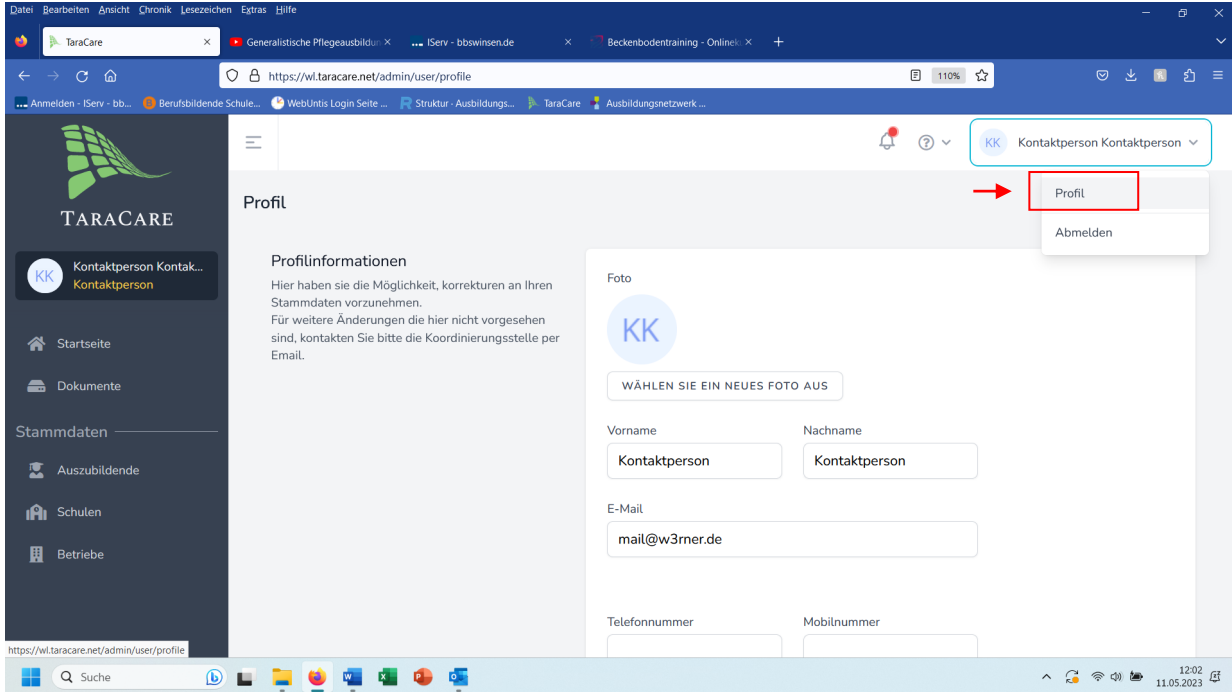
Datei Bearbeiten Ansicht Chronik Lesezeichen Extras Hilfe

TaraCare ×
Generalistische Pflegeausbildun ×
ISERV - bbswinsen.de ×
Beckenbodentraining - Onlinek ×
+

https://wl.taracare.net/admin/user/profile
110%

Anmelden - IServ - bb...
Berufsbildende Schule...
WebUntis Login Seite ...
Struktur - Ausbildungs...
TaraCare
Ausbildungsnetzwerk ...

TARACARE

KK
Kontaktperson Kontak...
Kontaktperson

Startseite
Dokumente

Stammdaten
Auszubildende
Schulen
Betriebe

KK Kontaktperson Kontaktperson

Profil
Abmelden

Profil

Profilinformationen
Hier haben sie die Möglichkeit, korrekturen an Ihren Stammdaten vorzunehmen.
Für weitere Änderungen die hier nicht vorgesehen sind, kontakten Sie bitte die Koordinierungsstelle per Email.

Foto
KK
WÄHLEN SIE EIN NEUES FOTO AUS

Vorname
Kontaktperson
Nachname
Kontaktperson

E-Mail
mail@w3rner.de

Telefonnummer
Mobilnummer

https://wl.taracare.net/admin/user/profile

Suche
12:02
11.05.2023